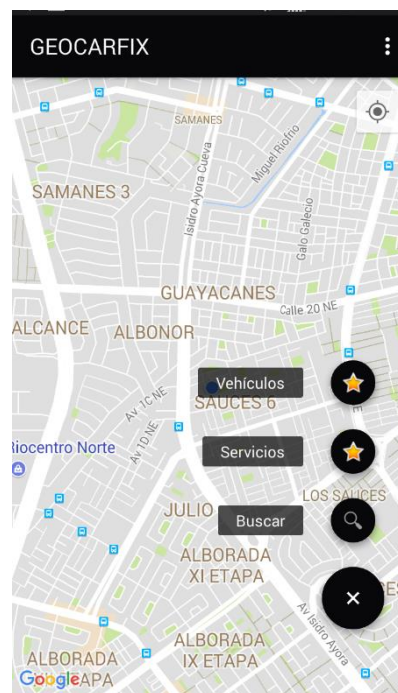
GEOCARFIX

SAMANES
Miguel Riofrio
Isidro Ayora Cueva
SAMANES 3
Galo Galecio
GUAYACANES
Calle 20 NE
ALCANCE
ALBONOR
Vehículos
Av. 1C NE
SAUCES 6
Av. 1D NE
Riocentro Norte
Servicios
LOS SAUCES
JULIO
Buscar
ALBORADA XI ETAPA
Av. Isidro Ayora
ALBORADA IX ETAPA
ALBORADA
Google
APA